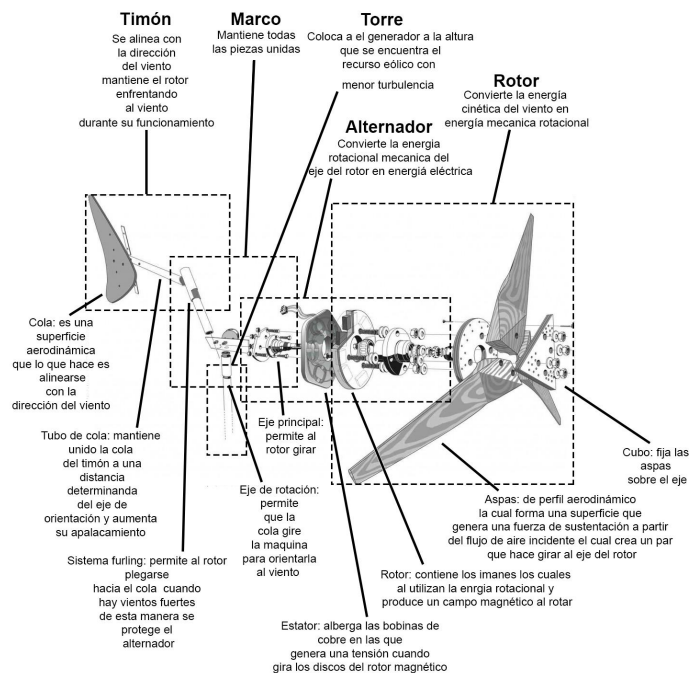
Timón
Se alinea con la dirección del viento mantiene el rotor enfrentando al viento durante su funcionamiento

Marco
Mantiene todas las piezas unidas

Torre
Coloca a el generador a la altura que se encuentra el recurso eólico con

menor turbulencia

Rotor
Convierte la energía cinética del viento en energía mecanica rotacional

Alternador
Convierte la energia rotacional mecanica del eje del rotor en energía eléctrica

Cola: es una superficie aerodinámica que lo que hace es alinearse con la dirección del viento

Tubo de cola: mantiene unido la cola del timón a una distancia determinanda del eje de orientación y aumenta su apalacamiento

Sistema furling: permite al rotor plegarse hacia el cola cuando hay vientos fuertes de esta manera se protege el alternador

Eje principal: permite al rotor girar

Eje de rotación: permite que la cola gire la maquina para orientarla al viento

Estator: alberga las bobinas de cobre en las que genera una tensión cuando gira los discos del rotor magnético

Rotor: contiene los imanes los cuales al utilizan la enrgia rotacional y produce un campo magnético al rotar

Aspas: de perfil aerodinámico la cual forma una superficie que genera una fuerza de sustentación a partir del flujo de aire incidente el cual crea un par que hace girar al eje del rotor

Cubo: fija las aspas sobre el eje